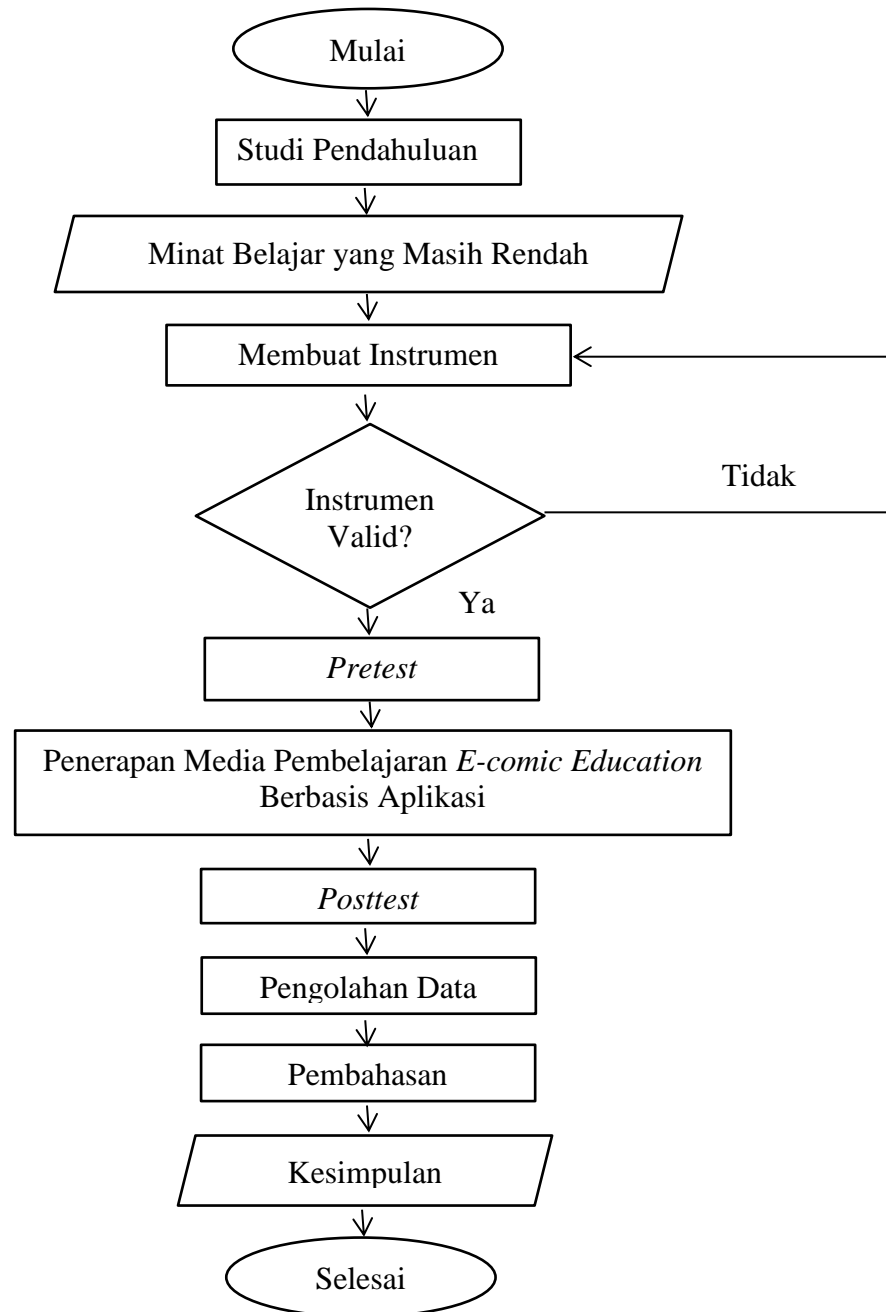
Mulai

Studi Pendahuluan

Minat Belajar yang Masih Rendah

Membuat Instrumen

Instrumen Valid?

Tidak

Ya

*Pretest*

Penerapan Media Pembelajaran *E-comic Education* Berbasis Aplikasi

*Posttest*

Pengolahan Data

Pembahasan

Kesimpulan

Selesai